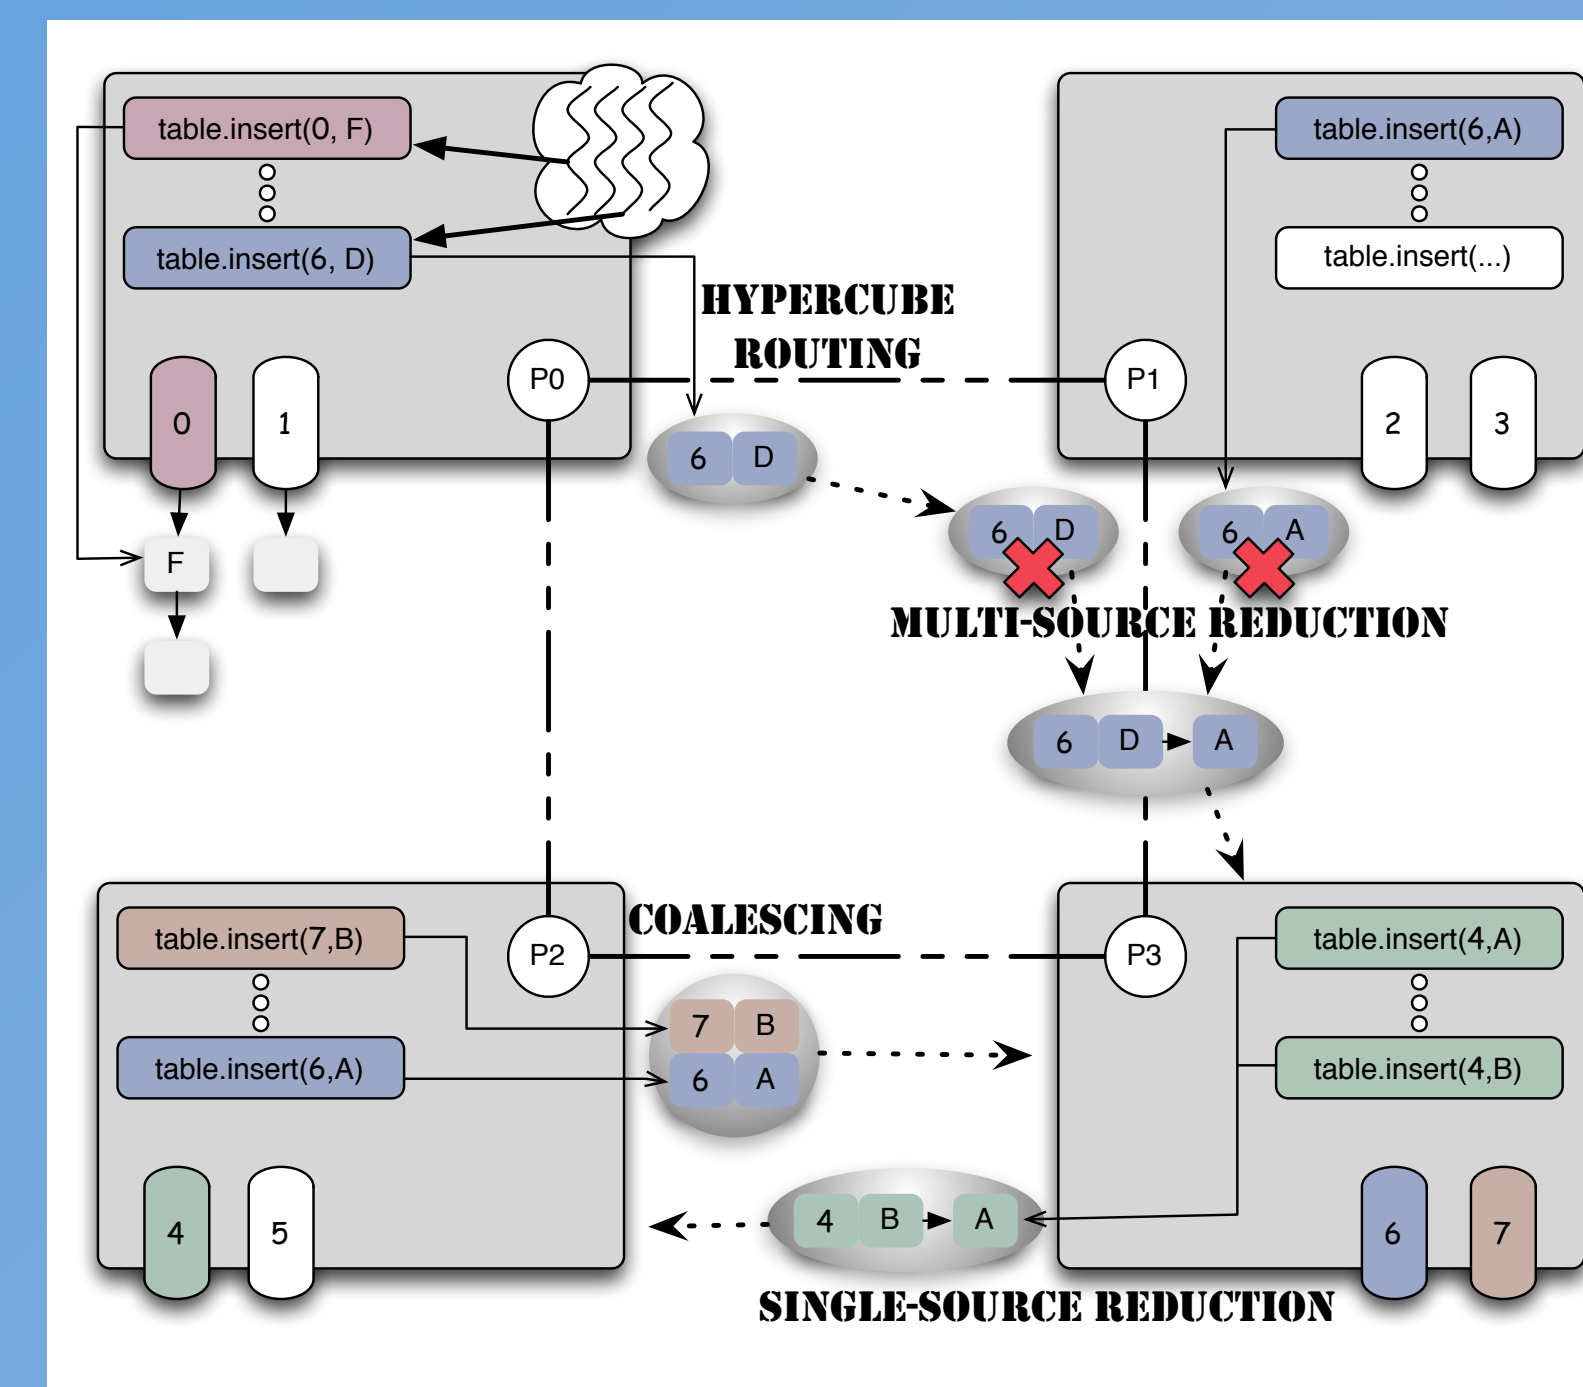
table.insert(0, F)

table.insert(6, D)

table.insert(6,A)

table.insert(...)

HYPERCUBE ROUTING

P0

P1

0

1

2

3

6 D

6 D

6 A

F

MULTI-SOURCE REDUCTION

6 D A

table.insert(7,B)

table.insert(6,A)

COALESCING

P2

P3

table.insert(4,A)

table.insert(4,B)

7 B

6 A

4

5

4 B A

6

7

SINGLE-SOURCE REDUCTION